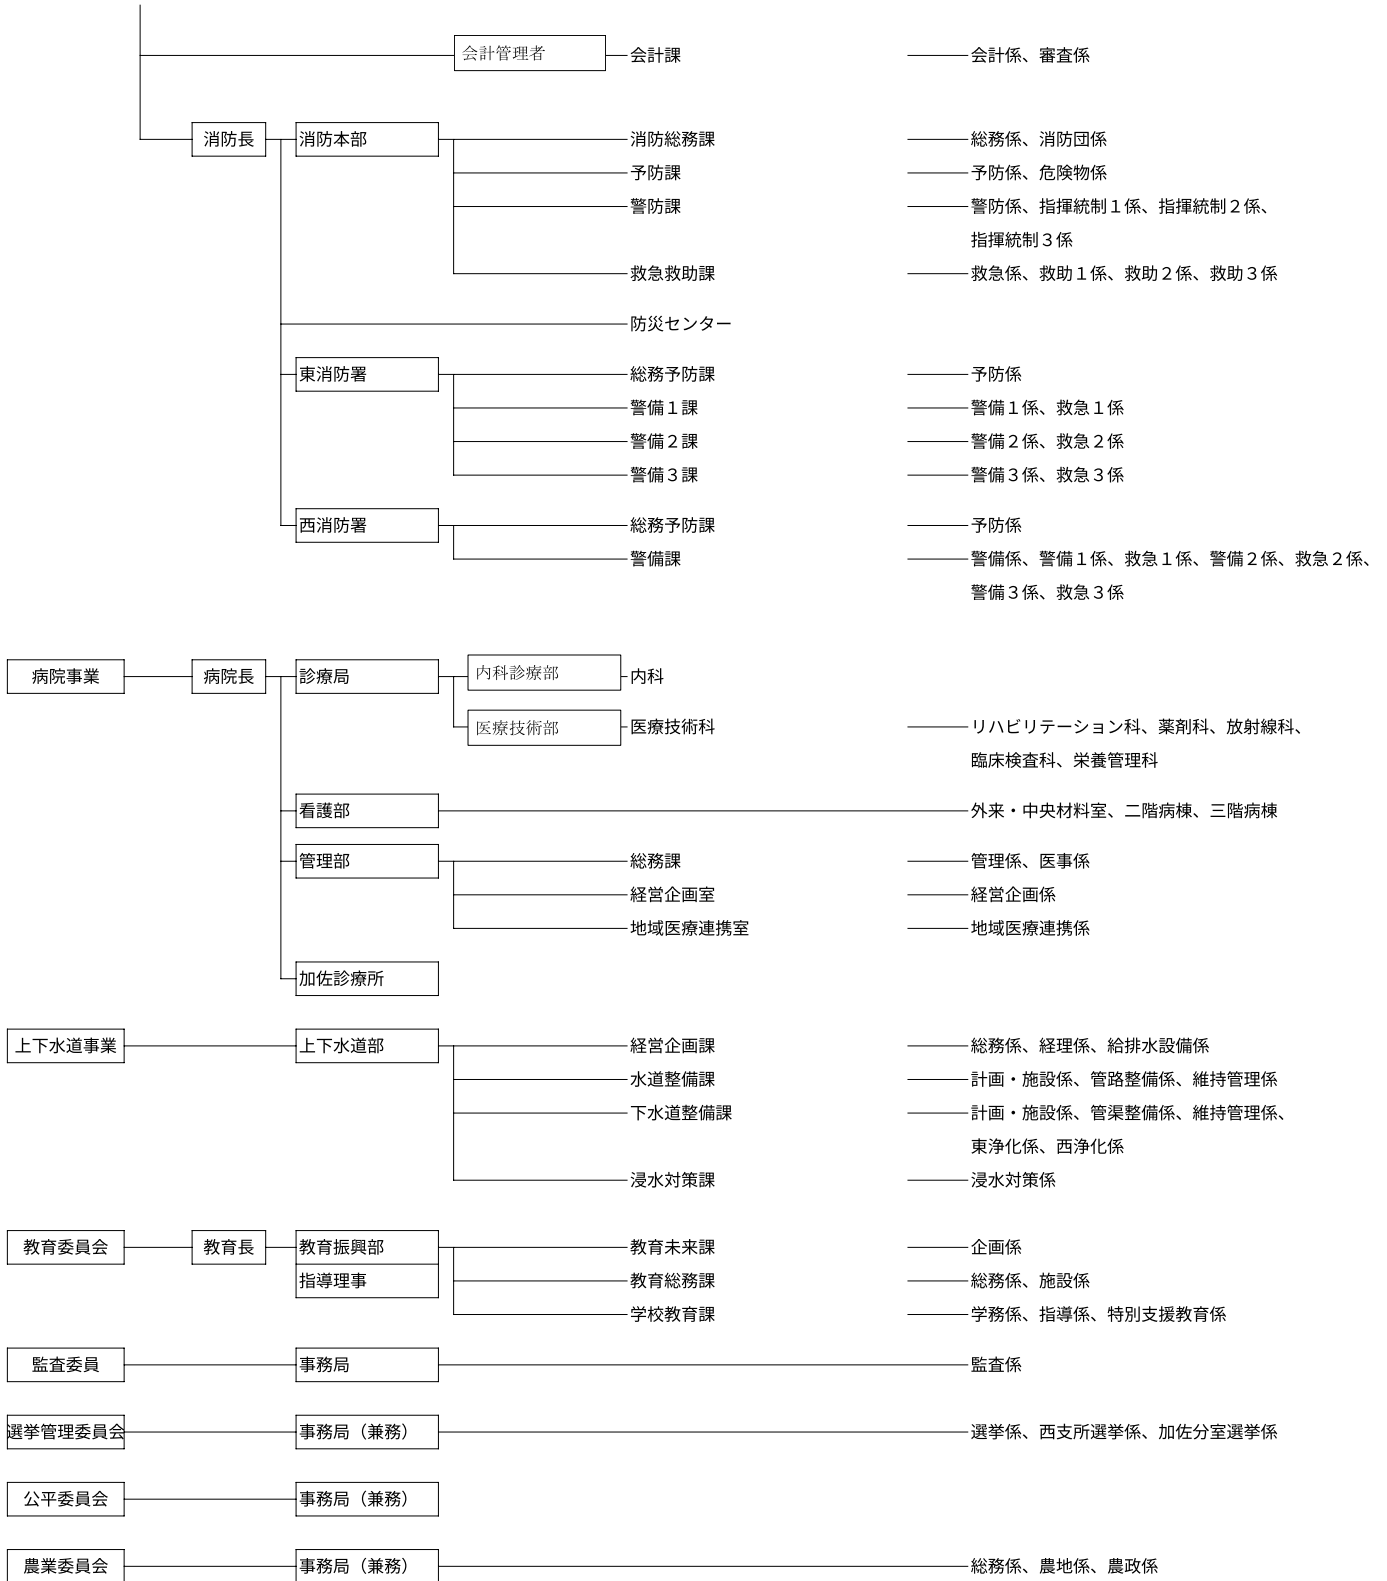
会計管理者
会計課
会計係、審査係

消防長
消防本部
消防総務課
総務係、消防団係
予防課
予防係、危険物係
警防課
警防係、指揮統制１係、指揮統制２係、指揮統制３係
救急救助課
救急係、救助１係、救助２係、救助３係
防災センター
東消防署
総務予防課
予防係
警備１課
警備１係、救急１係
警備２課
警備２係、救急２係
警備３課
警備３係、救急３係
西消防署
総務予防課
予防係
警備課
警備係、警備１係、救急１係、警備２係、救急２係、警備３係、救急３係

病院事業
病院長
診療局
内科診療部
内科
医療技術部
医療技術科
リハビリテーション科、薬剤科、放射線科、臨床検査科、栄養管理科
看護部
外来・中央材料室、二階病棟、三階病棟
管理部
総務課
管理係、医事係
経営企画室
経営企画係
地域医療連携室
地域医療連携係
加佐診療所

上下水道事業
上下水道部
経営企画課
総務係、経理係、給排水設備係
水道整備課
計画・施設係、管路整備係、維持管理係
下水道整備課
計画・施設係、管渠整備係、維持管理係、東浄化係、西浄化係
浸水対策課
浸水対策係

教育委員会
教育長
教育振興部
指導理事
教育未来課
企画係
教育総務課
総務係、施設係
学校教育課
学務係、指導係、特別支援教育係

監査委員
事務局
監査係

選挙管理委員会
事務局（兼務）
選挙係、西支所選挙係、加佐分室選挙係

公平委員会
事務局（兼務）

農業委員会
事務局（兼務）
総務係、農地係、農政係